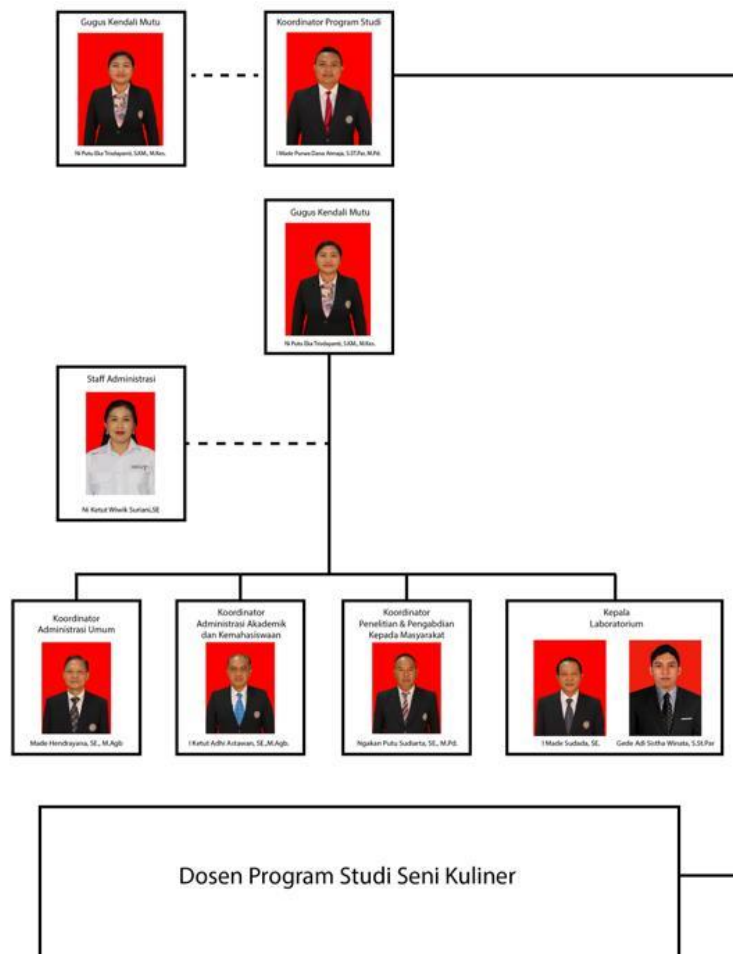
Gugus Kendali Mutu

Ni Putu Eka Trisdayanti, S.KM., M.Kes.

Koordinator Program Studi

I Made Purwa Dana Atmaja, S.ST.Par., M.Pd.

Gugus Kendali Mutu

Ni Putu Eka Trisdayanti, S.KM., M.Kes.

Staff Administrasi

Ni Ketut Wiwik Suriani,SE

Koordinator Administrasi Umum

Made Hendrayana, SE., M.Agb

Koordinator Administrasi Akademik dan Kemahasiswaan

I Ketut Adhi Astawan, SE.,M.Agb.

Koordinator Penelitian & Pengabdian Kepada Masyarakat

Ngakan Putu Sudiarta, SE., M.Pd.

Kepala Laboratorium

I Made Sudada, SE.

Gede Adi Sistha Winata, S.St.Par

Dosen Program Studi Seni Kuliner